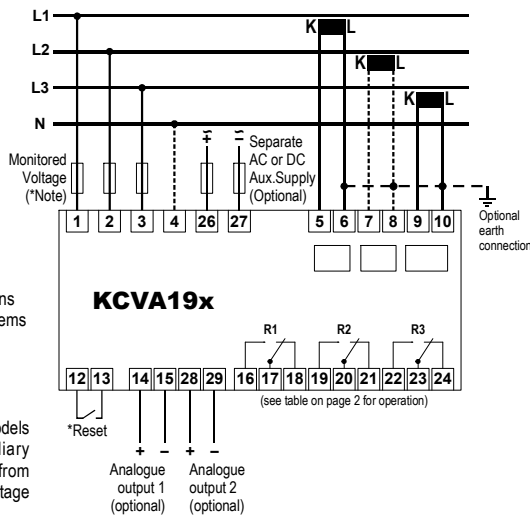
L1
L2
L3
N
K L
K L
K L
Monitored Voltage (*Note)
Separate AC or DC Aux.Supply (Optional)
+
−
Optional earth connection
1 2 3 4 26 27 5 6 7 8 9 10
ns
ems
KCVA19x
R1 R2 R3
12 13 14 15 28 29 16 17 18 19 20 21 22 23 24
(see table on page 2 for operation)
odels
liary
from
tage
*Reset
+ − + −
Analogue output 1 (optional)
Analogue output 2 (optional)